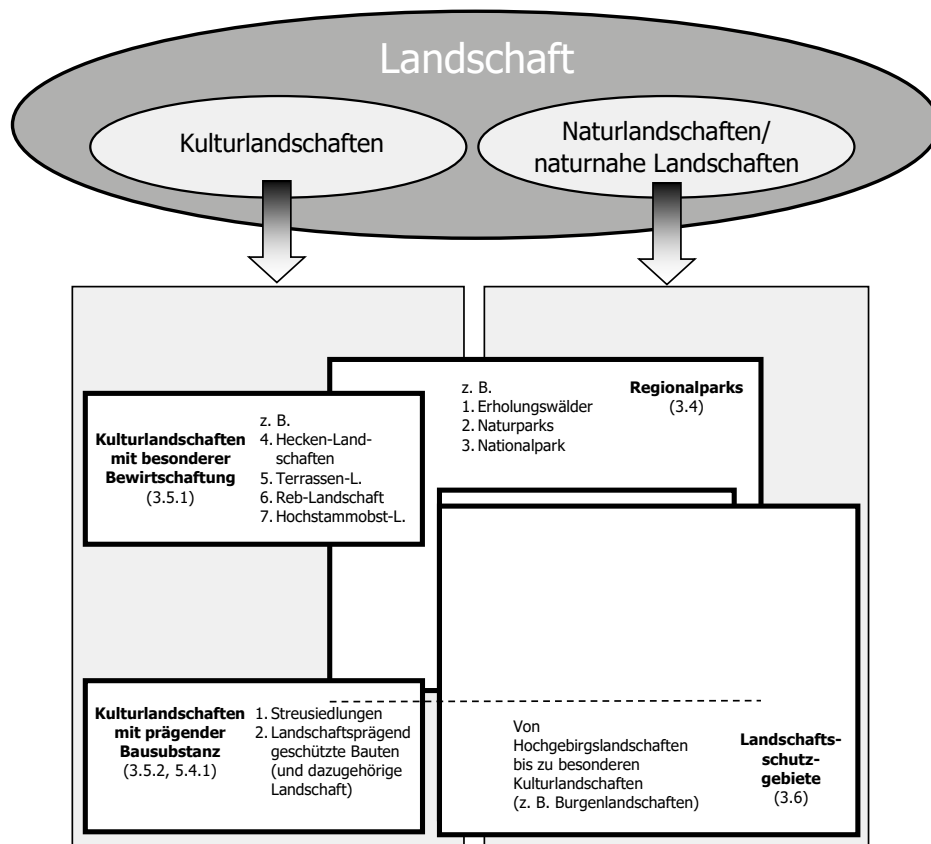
Landschaft

Kulturlandschaften

Naturlandschaften/ naturnahe Landschaften

z. B.
1. Erholungswälder
2. Naturparks
3. Nationalpark

**Regionalparks** (3.4)

**Kulturlandschaften mit besonderer Bewirtschaftung** (3.5.1)

z. B.
4. Hecken-Landschaften
5. Terrassen-L.
6. Reb-Landschaft
7. Hochstammobst-L.

**Kulturlandschaften mit prägender Bausubstanz** (3.5.2, 5.4.1)

1. Streusiedlungen
2. Landschaftsprägend geschützte Bauten (und dazugehörige Landschaft)

Von Hochgebirgslandschaften bis zu besonderen Kulturlandschaften (z. B. Burgenlandschaften)

**Landschaftsschutzgebiete** (3.6)